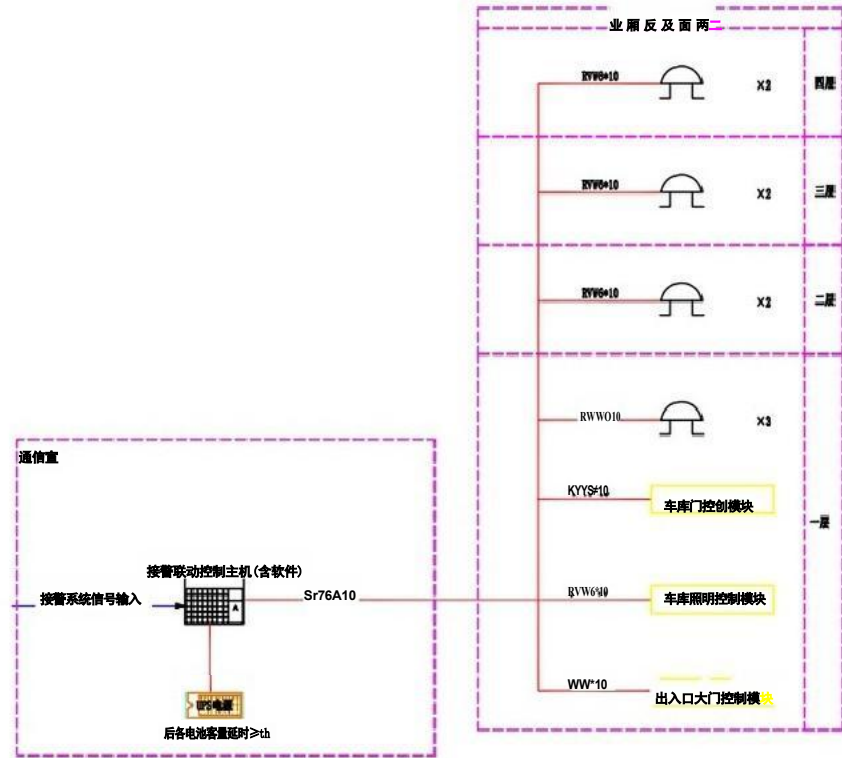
业 丽 反 及 面 两二

RVW6*10
X2
四层

RVW6*10
X2
三层

RVW6*10
X2
二层

RWWO10
X3

KYYS#10
车库门控制模块

一层

通信室

接警联动控制主机(含软件)

接警系统信号输入

A

Sr76A10

RVW6%10
车库照明控制模块

WW*10
出入口大门控制模块

UPS电源
后备电池容量延时≥th